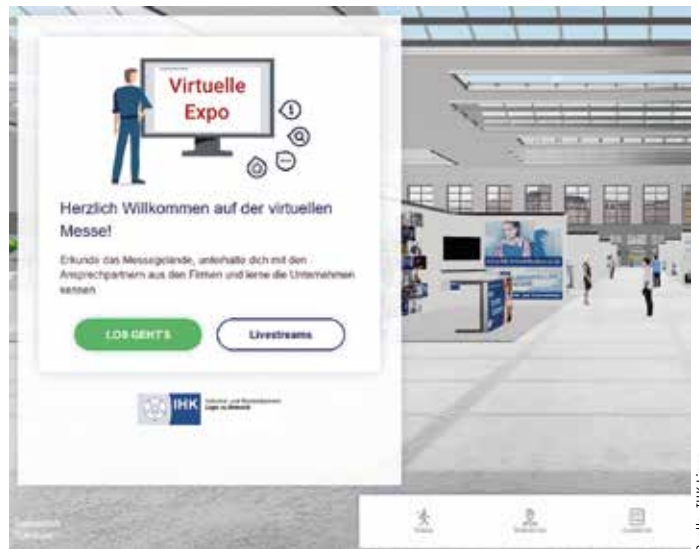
Virtuelle Expo

Herzlich Willkommen auf der virtuellen Messe!

Erkunde das Messegelände, unterhalte dich mit den Ansprechpartnern aus den Firmen und lerne die Unternehmen kennen

LOS GEHT'S

Livestreams

IHK Industrie- und Handelskammer Lippe zu Detmold

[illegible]

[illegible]

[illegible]

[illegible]

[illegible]